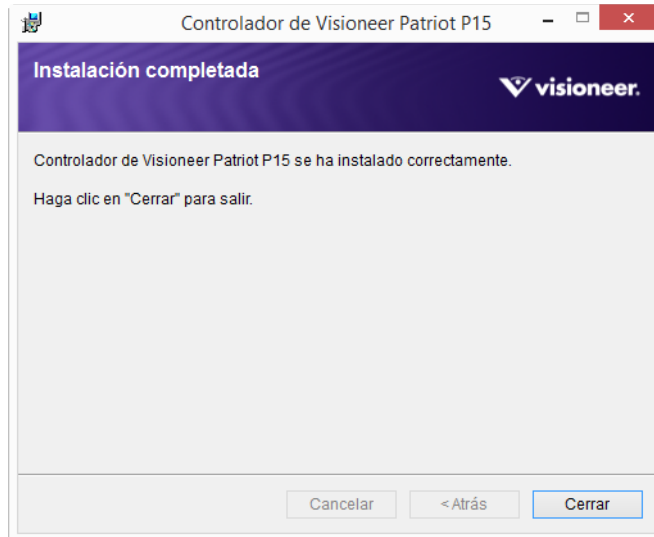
Controlador de Visioneer Patriot P15

Instalación completada

visioneer.

Controlador de Visioneer Patriot P15 se ha instalado correctamente.

Haga clic en "Cerrar" para salir.

Cancelar
< Atrás
Cerrar